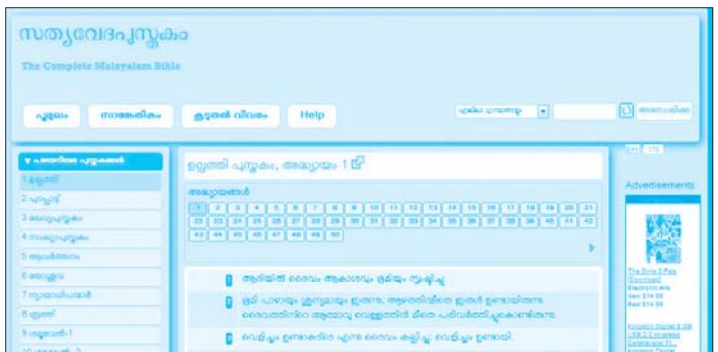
സത്യവേദപുസ്തകം

The Complete Malayalam Bible

പൂമുഖം | സാങ്കേതികം | കൂടുതൽ വിവരം | Help

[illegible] | അന്വേഷിക്കുക

▼ പഴയനിയമ പുസ്തകങ്ങൾ
1 ഉല്പത്തി
2 പുറപ്പാട്
3 ലേവ്യപുസ്തകം
4 സംഖ്യാപുസ്തകം
5 ആവർത്തനം
6 യോശുവ
7 ന്യായാധിപന്മാർ
8 രൂത്ത്
9 1 ശമൂവേൽ
10 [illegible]

ഉല്പത്തി പുസ്തകം, അദ്ധ്യായം 1

അദ്ധ്യായങ്ങൾ
1 2 3 4 5 6 7 8 9 10 11 12 13 14 15 16 17 18 19 20 21
22 23 24 25 26 27 28 29 30 31 32 33 34 35 36 37 38 39 40 41 42
43 44 45 46 47 48 49 50

1 ആദിയിൽ ദൈവം ആകാശവും ഭൂമിയും സൃഷ്ടിച്ചു.
2 ഭൂമി പാഴായും ശൂന്യമായും ഇരുന്നു; ആഴത്തിന്മീതെ ഇരുൾ ഉണ്ടായിരുന്നു. ദൈവത്തിന്റെ ആത്മാവു വെള്ളത്തിൻ മീതെ പരിവർത്തിച്ചുകൊണ്ടിരുന്നു.
3 വെളിച്ചം ഉണ്ടാകട്ടെ എന്നു ദൈവം കല്പിച്ചു; വെളിച്ചം ഉണ്ടായി.

Advertisements
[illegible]